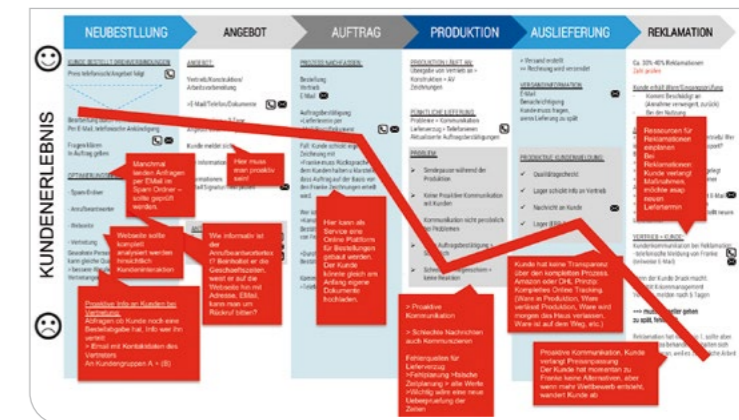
NEUBESTELLUNG

ANGEBOT

AUFTRAG

PRODUKTION

AUSLIEFERUNG

REKLAMATION

KUNDENERLEBNIS

Preis telefonisch/Angebot folgt

Bestellung durch E-Mail, telefonische Ankündigung

Fragen klären in Auftrag geben

OPTIMIERUNGEN

- Spam-Ordner

- Anrufbeantworter

- Webseite

- Vertretung

Manchmal landen Anfragen per EMail im Spam Ordner -> sollte geprüft werden.

Webseite sollte komplett analysiert werden hinsichtlich Kundeninteraktion

Proaktive Info an Kunden bei Vertretung. Anfragen ob Kunde noch eine Bestellabgabe hat. Info wer ihn vertritt
> Email mit Kontaktdaten des Vertreters
An Kundengruppen A > (B)

ANGEBOT

Vertrieb/Konstrukteur/Arbeitsvorbereitung

E-Mail/Telefon/Dokumente

Kunde wartet

Hier muss man proaktiv sein!

Wie informativ ist der Anrufbeantworter?? Beinhaltet er die Geschäftszeiten, weist er auf die Webseite hin mit Adresse, EMail, kann man um Rückruf bitten?

Bestellung
Vertrag
E-Mail

Auftragsbestätigung

Hier kann als Service eine Online Plattform für Bestellungen gebaut werden. Der Kunde könnte gleich ein Anfrage eigene Dokumente hochladen.

PRODUKTION LÄUFT AN
Übergabe von Vertrieb an Konstruktion -> AV
Zeichnungen

PÜNKTLICHE LIEFERUNG
Probleme > Kommunikation
Lieferverzug > Telefonieren
Aktualisierte Auftragsbestätigungen

PROBLEME

Sendepause während der Produktion

Keiner Proaktive Kommunikation mit Kunden

Kommunikation nicht persönlich bei Problemen

> Proaktive Kommunikation
> Schlechte Nachrichten auch Kommunizieren

Fehlerquellen für Lieferverzug
>Fehlplanung >falsche Zielplanung > alle Werte >Wichtig wäre eine neue Gesamtprüfung der Zeiten

> Versand erstellt
>> Rechnung wird versendet

Benachrichtigung

PROAKTIVE KUNDENBINDUNG

Qualitätsgedanke

Lager schickt Info an Vertrieb

Nachricht an Kunde

Kunde hat keine Transparenz über den kompletten Prozess. Amazon oder DHL Prinzip: Komplettes Online Tracking (Wann in Produktion, Wann verlässt Produktion, Ware wird morgen das Haus verlassen, Ware ist auf dem Weg, etc.)

Proaktive Kommunikation, Kunde verlangt Preisanpassung. Der Kunde hat momentan zu Franke keine Alternativen, aber wenn mehr Wettbewerb entsteht, wandert Kunde ab

Ca. 30%-40% Reklamationen
Zahl prüfen

Ressourcen für Reklamationen einplanen!
Bei Reklamationen: Kunde verlangt Maßnahmen, möchte asap neuen Liefertermin

VERTRIEB > KUNDE